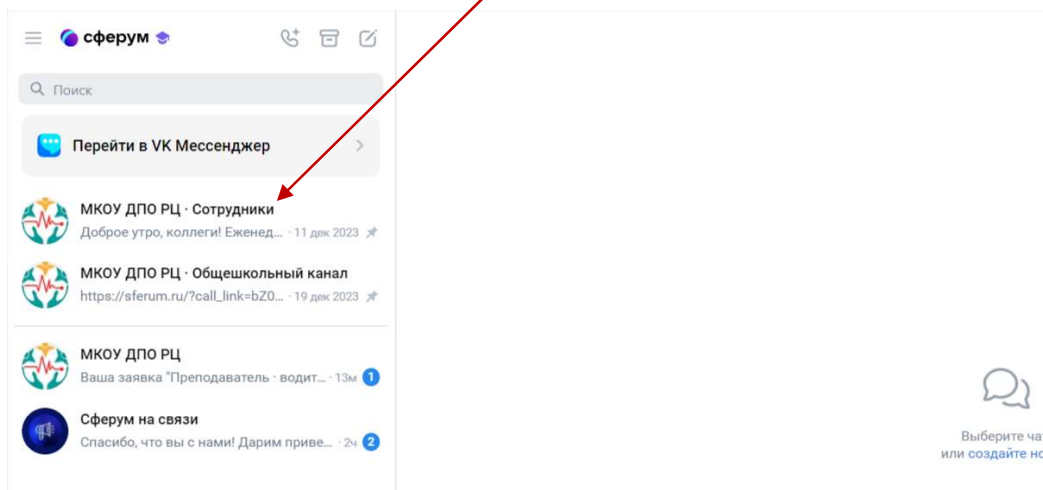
сферум

Поиск

Перейти в VK Мессенджер

МКОУ ДПО РЦ · Сотрудники
Доброе утро, коллеги! Еженед... · 11 дек 2023

МКОУ ДПО РЦ · Общешкольный канал
https://sferum.ru/?call_link=bZ0... · 19 дек 2023

МКОУ ДПО РЦ
Ваша заявка "Преподаватель · водит... · 13м 1

Сферум на связи
Спасибо, что вы с нами! Дарим приве... · 2ч 2

Выберите ча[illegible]
или создайте но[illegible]